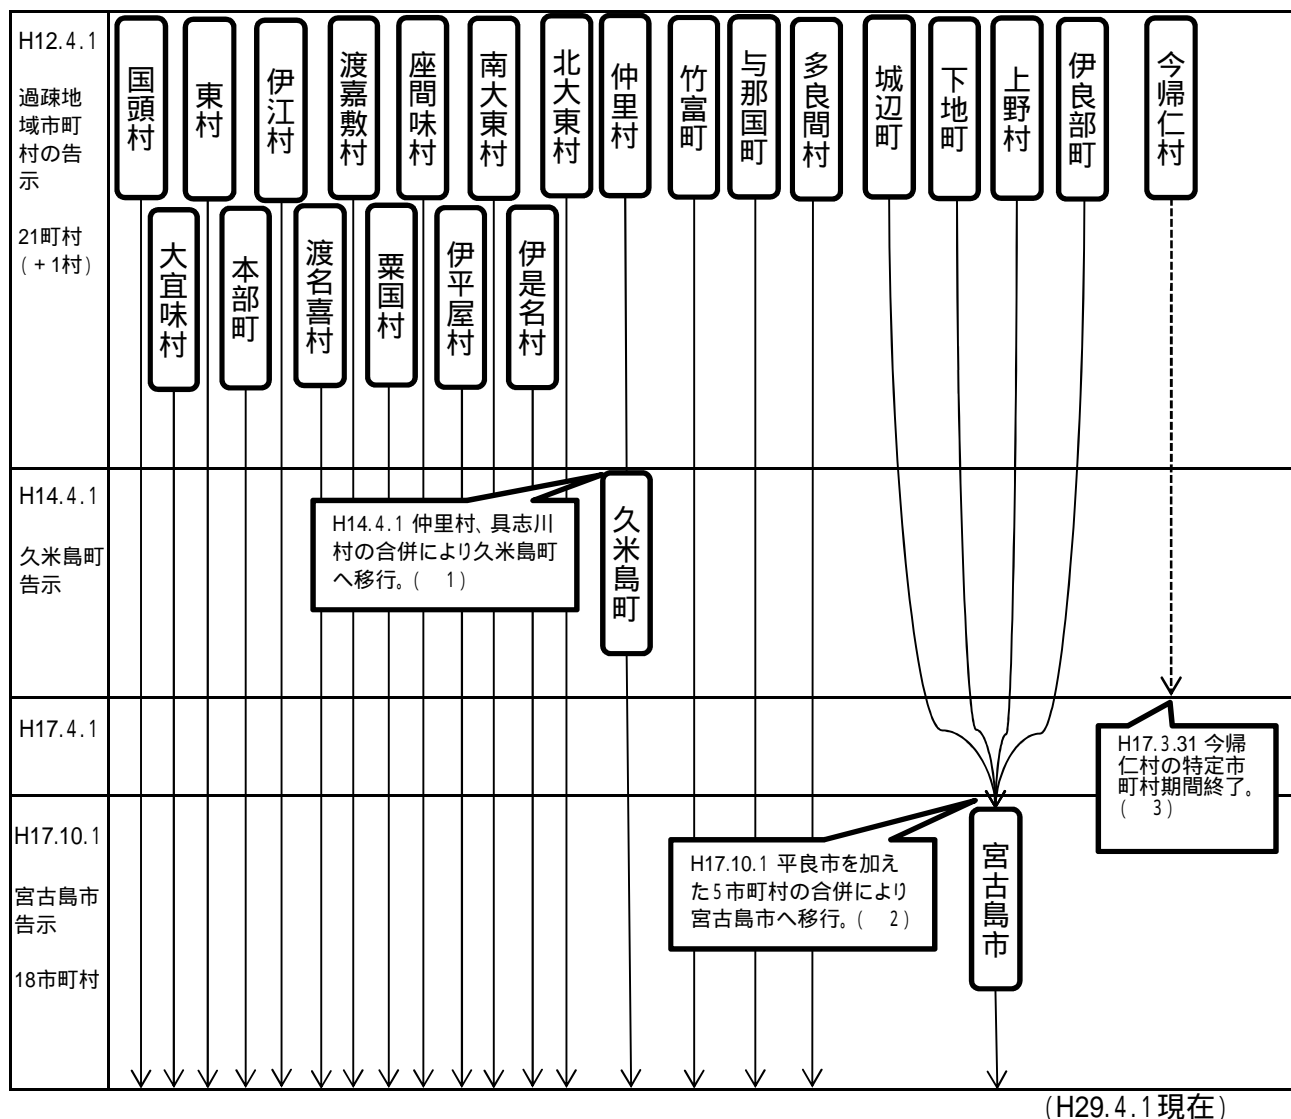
H12.4.1

過疎地域市町村の告示

21町村
(+1村)

国頭村
東村
伊江村
渡嘉敷村
座間味村
南大東村
北大東村
仲里村
竹富町
与那国町
多良間村
城辺町
下地町
上野村
伊良部町
今帰仁村

大宜味村
本部町
渡名喜村
粟国村
伊平屋村
伊是名村

H14.4.1

久米島町告示

H14.4.1 仲里村、具志川村の合併により久米島町へ移行。( 1)

久米島町

H17.4.1

H17.3.31 今帰仁村の特定市町村期間終了。( 3)

H17.10.1

宮古島市告示

18市町村

H17.10.1 平良市を加えた5市町村の合併により宮古島市へ移行。( 2)

宮古島市

(H29.4.1現在)